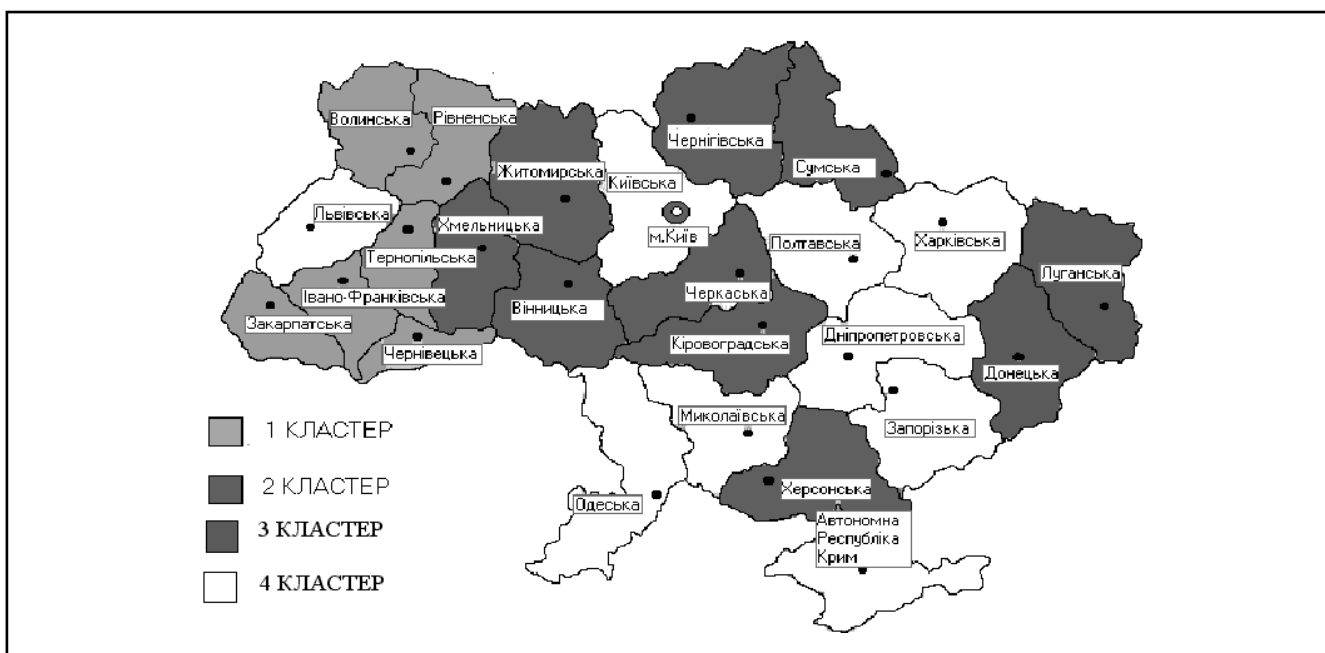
Волинська
Рівненська
Чернігівська
Сумська
Житомирська
Київська
Львівська
Хмельницька
м.Київ
Полтавська
Харківська
Тернопільська
Луганська
Івано-Франківська
Черкаська
Вінницька
Закарпатська
Кіровоградська
Дніпропетровська
Чернівецька
Донецька
1 КЛАСТЕР
Миколаївська
Запорізька
2 КЛАСТЕР
Херсонська
3 КЛАСТЕР
Одеська
Автономна Республіка Крим
4 КЛАСТЕР